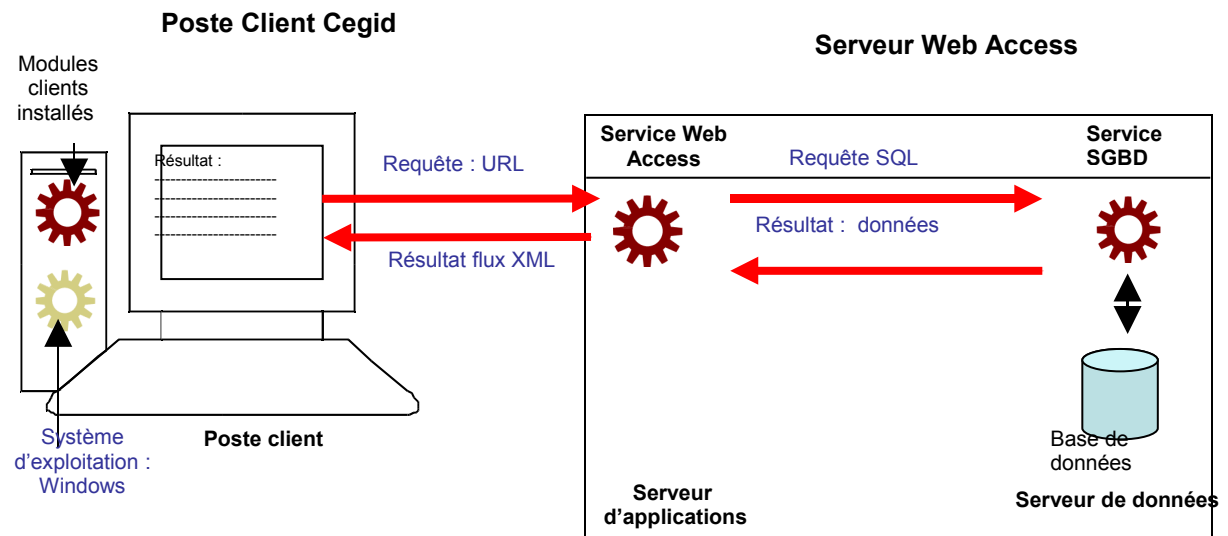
Poste Client Cegid

Serveur Web Access

Modules clients installés

Résultat :
------------------------
------------------------
------------------------
------------------------

Requête : URL

Résultat flux XML

Service Web Access

Requête SQL

Résultat : données

Service SGBD

Système d'exploitation : Windows

Poste client

Base de données

Serveur d'applications

Serveur de données